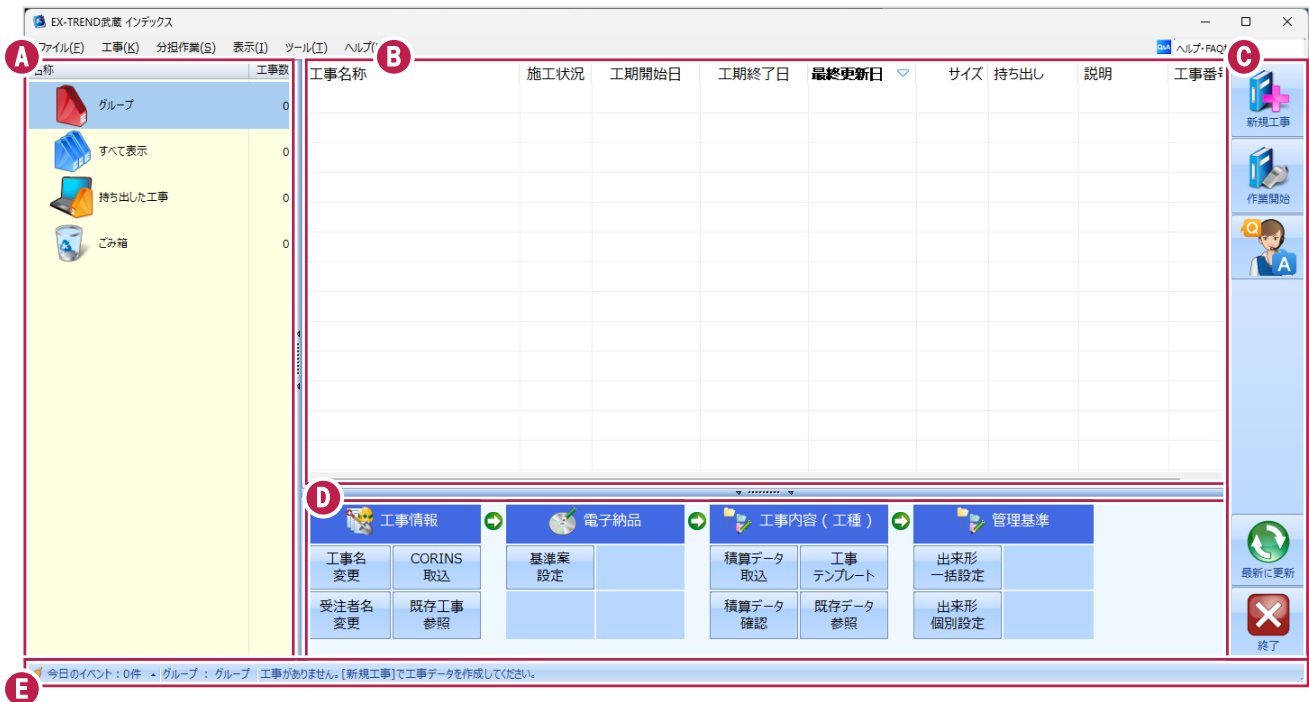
EX-TREND武蔵 インデックス

ファイル(F) 工事(K) 分担作業(S) 表示(I) ツール(T) ヘルプ(

ヘルプ・FAQ

A

B

C

名称 | 工事数

グループ 0

すべて表示 0

持ち出した工事 0

ごみ箱 0

| 工事名称 | 施工状況 | 工期開始日 | 工期終了日 | 最終更新日 | サイズ | 持ち出し | 説明 | 工事番号 |
|---|---|---|---|---|---|---|---|---|

新規工事

作業開始

D

工事情報

工事名 変更

CORINS 取込

受注者名 変更

既存工事 参照

電子納品

基準案 設定

工事内容（工種）

積算データ 取込

工事 テンプレート

積算データ 確認

既存データ 参照

管理基準

出来形 一括設定

出来形 個別設定

最新に更新

終了

今日のイベント：0件 グループ ： グループ 工事がありません。[新規工事]で工事データを作成してください。

E